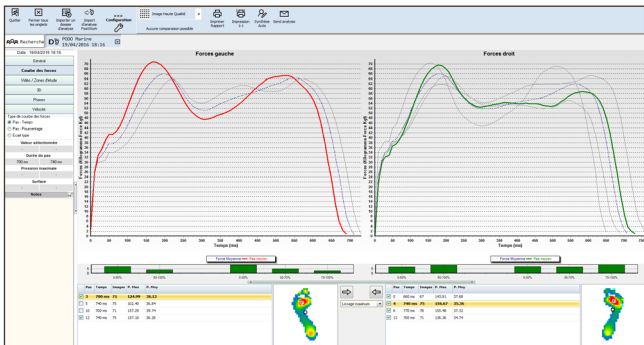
Quitter

Fermer tous les onglets

Importer un dossier d'analyse

Import d'analyse FootWork

Configuration

Image Haute Qualité

Aucune comparaison possible

Imprimer Rapport

Impression 2:1

Synthèse Auto

Send analysis

Recherche

POOD Martine 19/04/2016 16:16

Date 19/04/2016 16:16

Statique

Courbe des forces

Vidéo / Zones d'étude

3D

Phases

Vélocité

Type de courbe des forces

Pas - Temps

Pas - Pourcentage

Écart type

Valeur sélectionnée

Durée du pas

700 ms

740 ms

Pression maximale

Surface

Notes

Forces gauche

Forces droit

Forces (Kilogramme-Force Kgf)

Temps (ms)

Force Moyenne — Pas moyen

0-10%

10-50%

50-70%

70-100%

| Pas | Temps | Images | P. Max | P. Moy |
|---|---|---|---|---|
| 3 | 700 ms | 71 | 134.99 | 36.13 |
| 9 | 790 ms | 75 | 302.40 | 36.04 |
| 11 | 740 ms | 75 | 157.25 | 36.74 |
| 12 | 740 ms | 75 | 157.25 | 36.28 |

L'image maximale

| Pas | Temps | Images | P. Max | P. Moy |
|---|---|---|---|---|
| 0 | 680 ms | 67 | 145.01 | 37.68 |
| 4 | 740 ms | 75 | 154.47 | 35.36 |
| 6 | 770 ms | 78 | 105.40 | 37.32 |
| 13 | 700 ms | 71 | 106.38 | 36.74 |